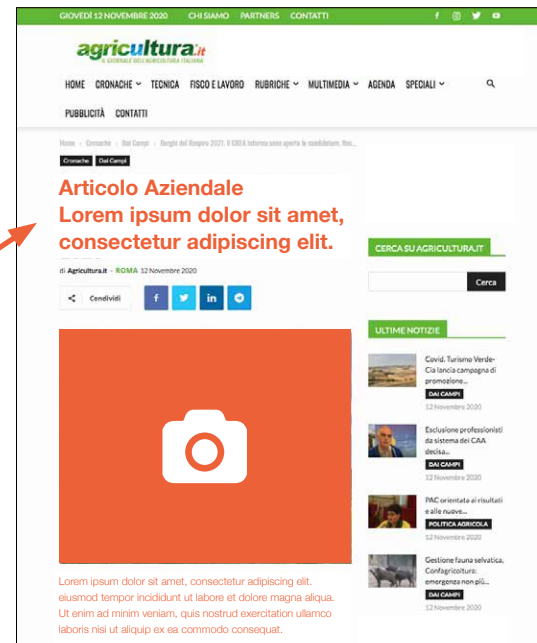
GIOVEDÌ 12 NOVEMBRE 2020 CHI SIAMO PARTNERS CONTATTI

agricultura.it
IL GIORNALE DELL'AGRICOLTURA ITALIANA

HOME CRONACHE TECNICA FISCO E LAVORO RUBRICHE MULTIMEDIA AGENDA SPECIALI

PUBBLICITÀ CONTATTI

Home › Cronache › Dai Campi › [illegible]

Cronache Dai Campi

Articolo Aziendale
Lorem ipsum dolor sit amet, consectetur adipiscing elit.

di Agricultura.it - ROMA 12 Novembre 2020

Condividi

Lorem ipsum dolor sit amet, consectetur adipiscing elit. eiusmod tempor incididunt ut labore et dolore magna aliqua. Ut enim ad minim veniam, quis nostrud exercitation ullamco laboris nisi ut aliquip ex ea commodo consequat.

CERCA SU AGRICULTURA.IT

Cerca

ULTIME NOTIZIE

Covid. Turismo Verde-Cia lancia campagna di promozione...
DAI CAMPI
12 Novembre 2020

Esclusione professionisti da sistema dei CAA decisa...
DAI CAMPI
12 Novembre 2020

PAC orientata ai risultati e alle nuove...
POLITICA AGRICOLA
12 Novembre 2020

Gestione fauna selvatica, Confagricoltura: emergenza non più...
DAI CAMPI
12 Novembre 2020